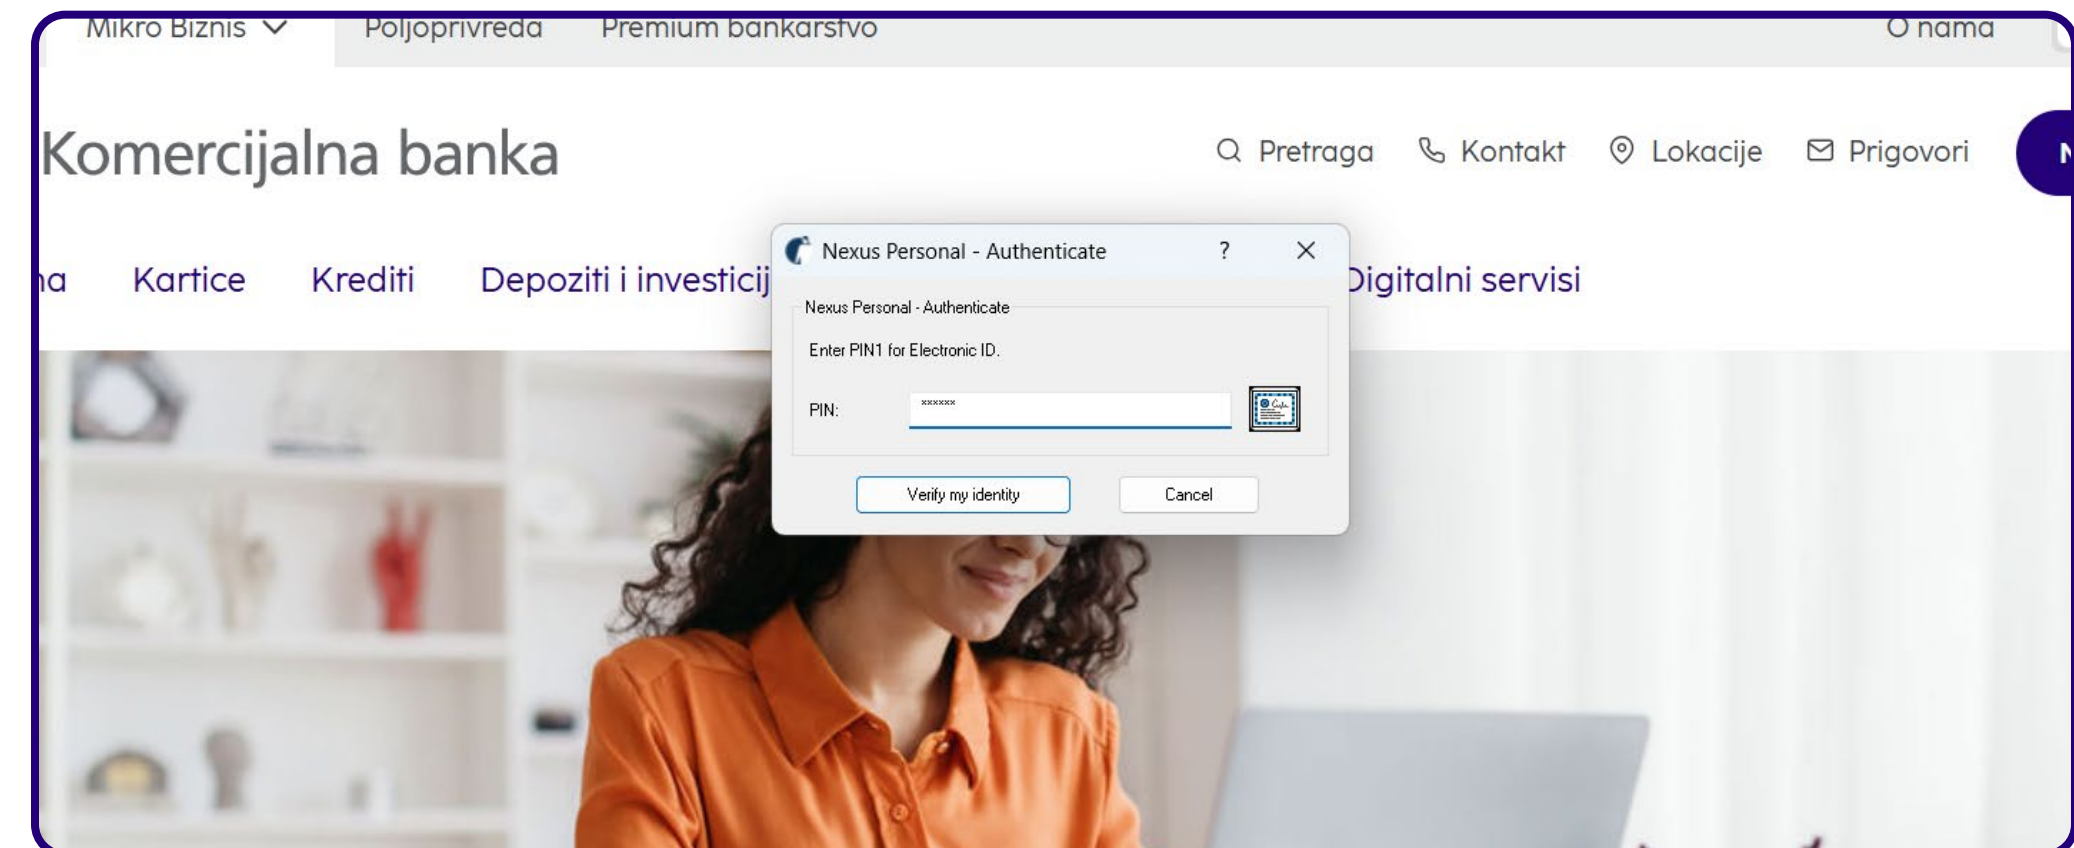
Mikro Biznis Poljoprivreda Premium bankarstvo O nama

Komercijalna banka

Pretraga Kontakt Lokacije Prigovori

ia Kartice Krediti Depoziti i investicij Digitalni servisi

Nexus Personal - Authenticate ? ×

Nexus Personal - Authenticate

Enter PIN1 for Electronic ID.

PIN: ******

Verify my identity Cancel